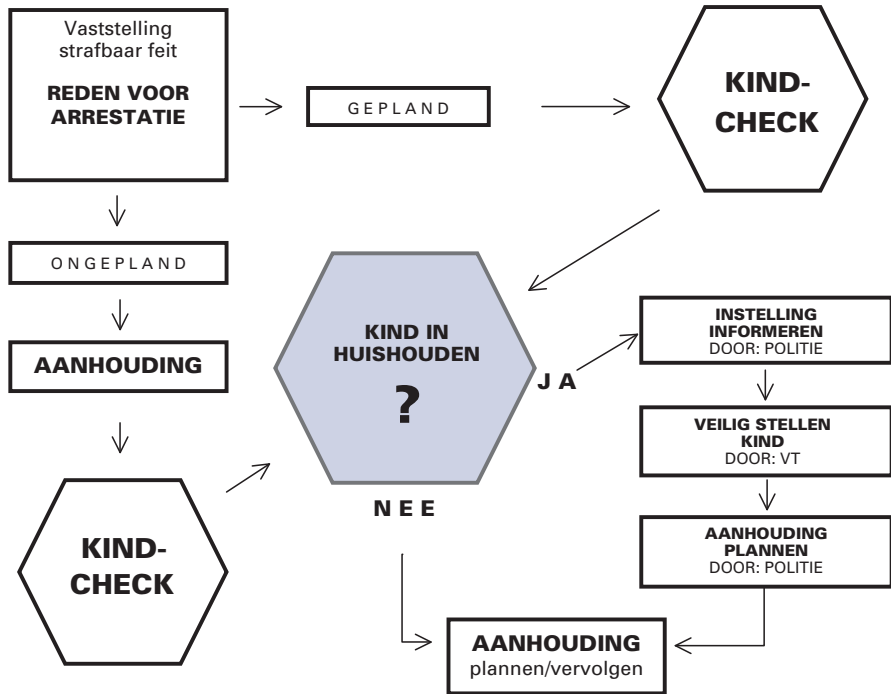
Vaststelling strafbaar feit

REDEN VOOR ARRESTATIE

GEPLAND

KIND-CHECK

ONGEPLAND

AANHOUDING

KIND-CHECK

KIND IN HUISHOUDEN

?

JA

NEE

INSTELLING INFORMEREN
DOOR: POLITIE

VEILIG STELLEN KIND
DOOR: VT

AANHOUDING PLANNEN
DOOR: POLITIE

AANHOUDING
plannen/vervolgen